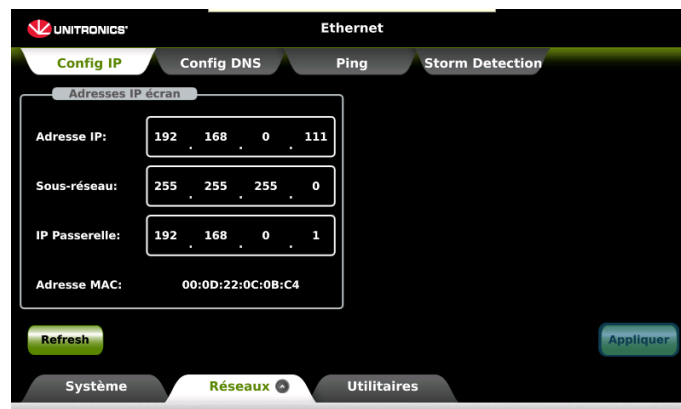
UNITRONICS

Ethernet

Config IP
Config DNS
Ping
Storm Detection

Adresses IP écran

Adresse IP: 192 . 168 . 0 . 111

Sous-réseau: 255 . 255 . 255 . 0

IP Passerelle: 192 . 168 . 0 . 1

Adresse MAC: 00:0D:22:0C:0B:C4

Refresh

Appliquer

Système
Réseaux
Utilitaires